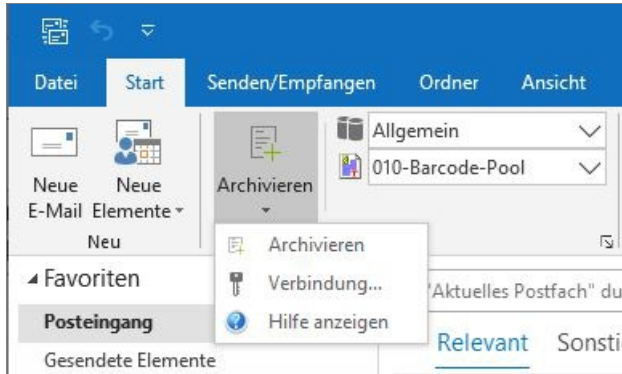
Datei Start Senden/Empfangen Ordner Ansicht

Neue E-Mail

Neue Elemente

Neu

Archivieren

Allgemein

010-Barcode-Pool

Archivieren

Verbindung...

Hilfe anzeigen

Favoriten

Posteingang

Gesendete Elemente

"Aktuelles Postfach" du

Relevant Sonsti